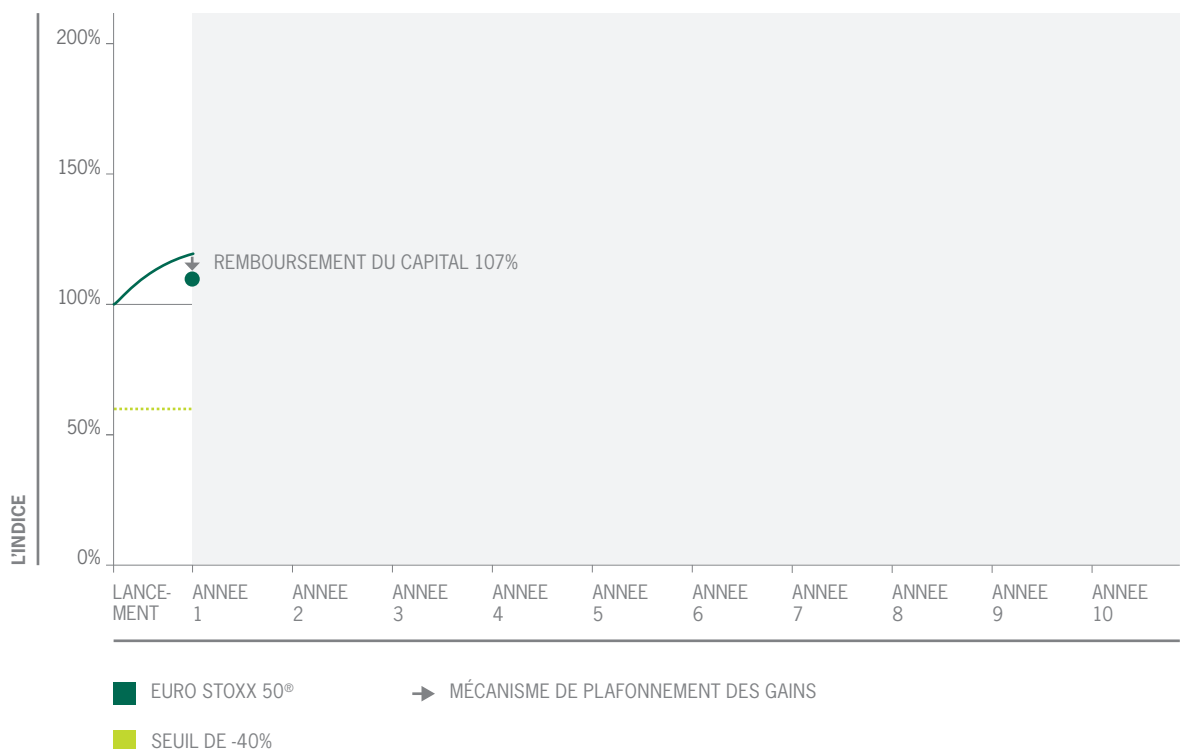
L'INDICE

200%
150%
100%
50%
0%

REMBOURSEMENT DU CAPITAL 107%

LANCEMENT
ANNEE 1
ANNEE 2
ANNEE 3
ANNEE 4
ANNEE 5
ANNEE 6
ANNEE 7
ANNEE 8
ANNEE 9
ANNEE 10

EURO STOXX 50®
MÉCANISME DE PLAFONNEMENT DES GAINS
SEUIL DE -40%